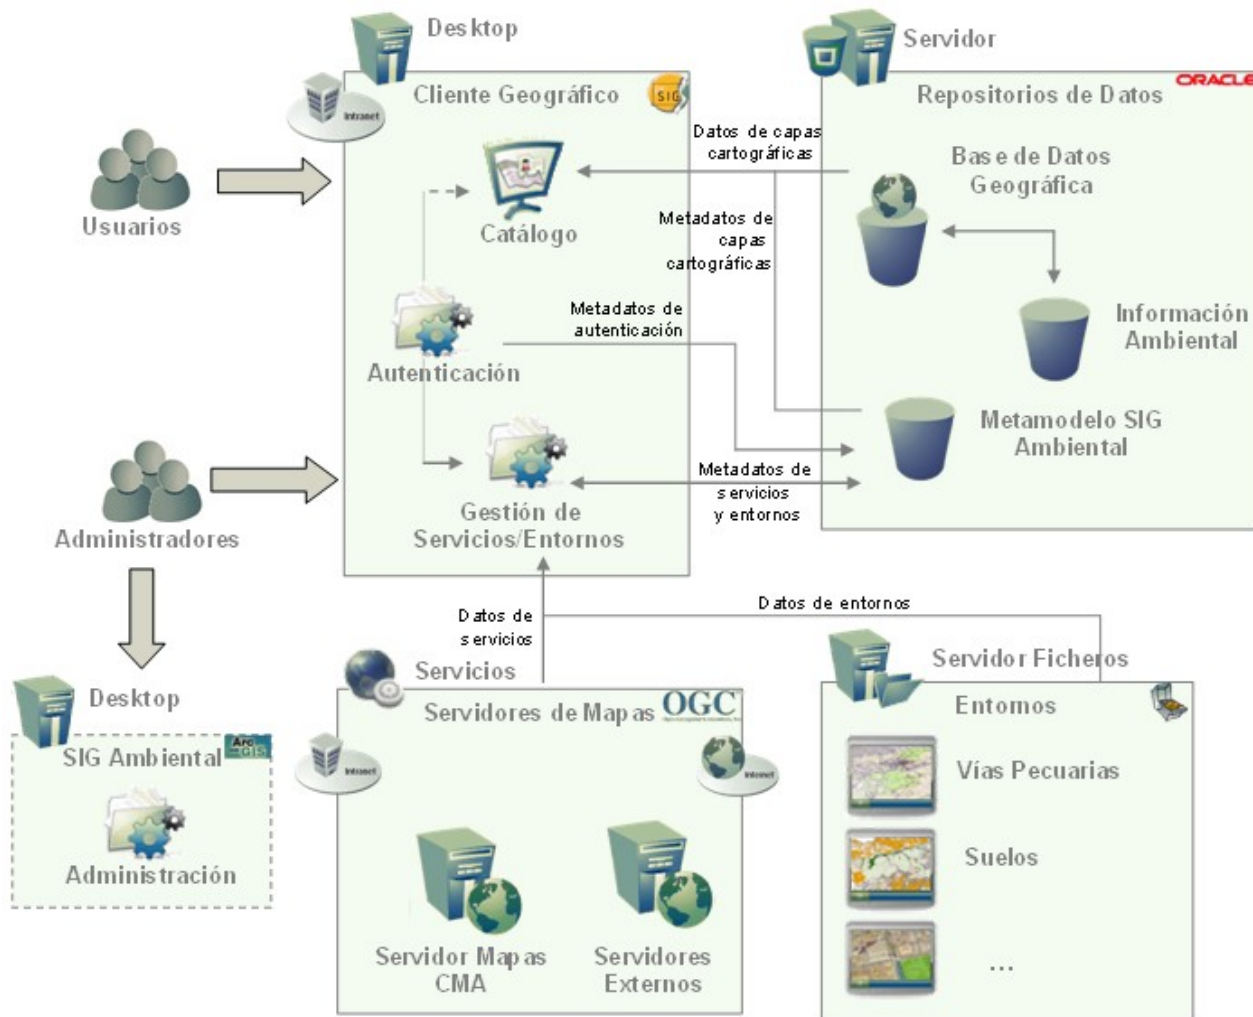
Desktop

Intranet

Cliente Geográfico

SIG

Servidor

Repositorios de Datos

ORACLE

Datos de capas cartográficas

Base de Datos Geográfica

Usuarios

Catálogo

Metadatos de capas cartográficas

Información Ambiental

Metadatos de autenticación

Autenticación

Metamodelo SIG Ambiental

Metadatos de servicios y entornos

Administradores

Gestión de Servicios/Entornos

Datos de servicios

Datos de entornos

Servicios

Servidor Ficheros

Desktop

Servidores de Mapas

OGC

Entornos

SIG Ambiental

ArcGIS

Intranet

Internet

Vías Pecuarias

Administración

Suelos

Servidor Mapas CMA

Servidores Externos

...